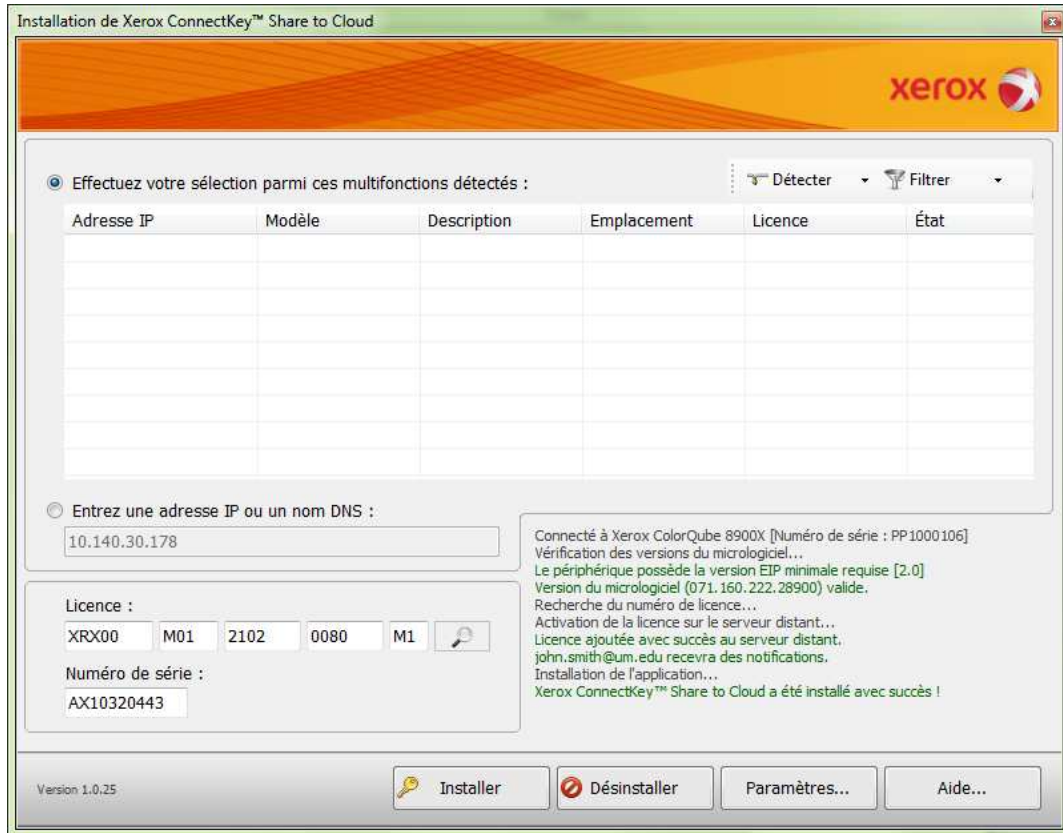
Installation de Xerox ConnectKey™ Share to Cloud

xerox

Effectuez votre sélection parmi ces multifonctions détectés :

Détecter

Filtrer

| Adresse IP | Modèle | Description | Emplacement | Licence | État |
|---|---|---|---|---|---|
| | | | | | |

Entrez une adresse IP ou un nom DNS :

10.140.30.178

Licence :

XRX00 M01 2102 0080 M1

Numéro de série :

AX10320443

Connecté à Xerox ColorQube 8900X [Numéro de série : PP1000106]
Vérification des versions du micrologiciel...
Le périphérique possède la version EIP minimale requise [2.0]
Version du micrologiciel (071.160.222.28900) valide.
Recherche du numéro de licence...
Activation de la licence sur le serveur distant...
Licence ajoutée avec succès au serveur distant.
john.smith@um.edu recevra des notifications.
Installation de l'application...
Xerox ConnectKey™ Share to Cloud a été installé avec succès !

Version 1.0.25

Installer

Désinstaller

Paramètres...

Aide...